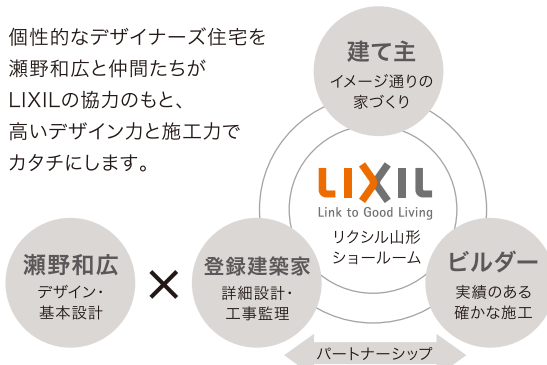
個性的なデザイナーズ住宅を瀬野和広と仲間たちがLIXILの協力のもと、高いデザイン力と施工力でカタチにします。

建て主
イメージ通りの家づくり

LIXIL
Link to Good Living
リクシル山形
ショールーム

瀬野和広
デザイン・
基本設計

×

登録建築家
詳細設計・
工事監理

ビルダー
実績のある
確かな施工

パートナーシップ